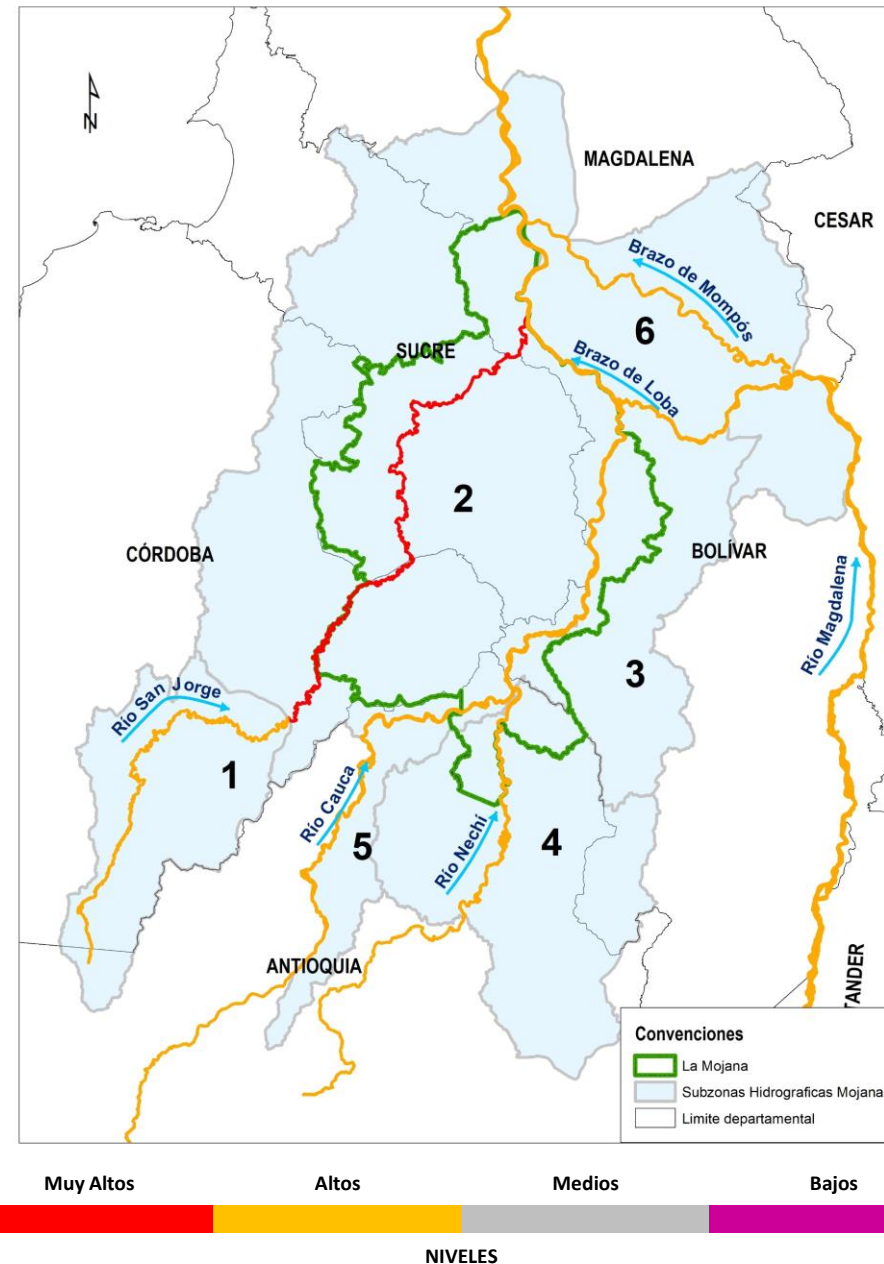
N

MAGDALENA

CESAR

Brazo de Mompós

6

SUCRE

Brazo de Loba

2

CÓRDOBA

BOLÍVAR

Río Magdalena

3

Río San Jorge

1

Río Cauca

5

Río Nechí

4

ANTIOQUIA

TANDER

Convenciones

La Mojana

Subzonas Hidrograficas Mojana

Limite departamental

Muy Altos

Altos

Medios

Bajos

NIVELES